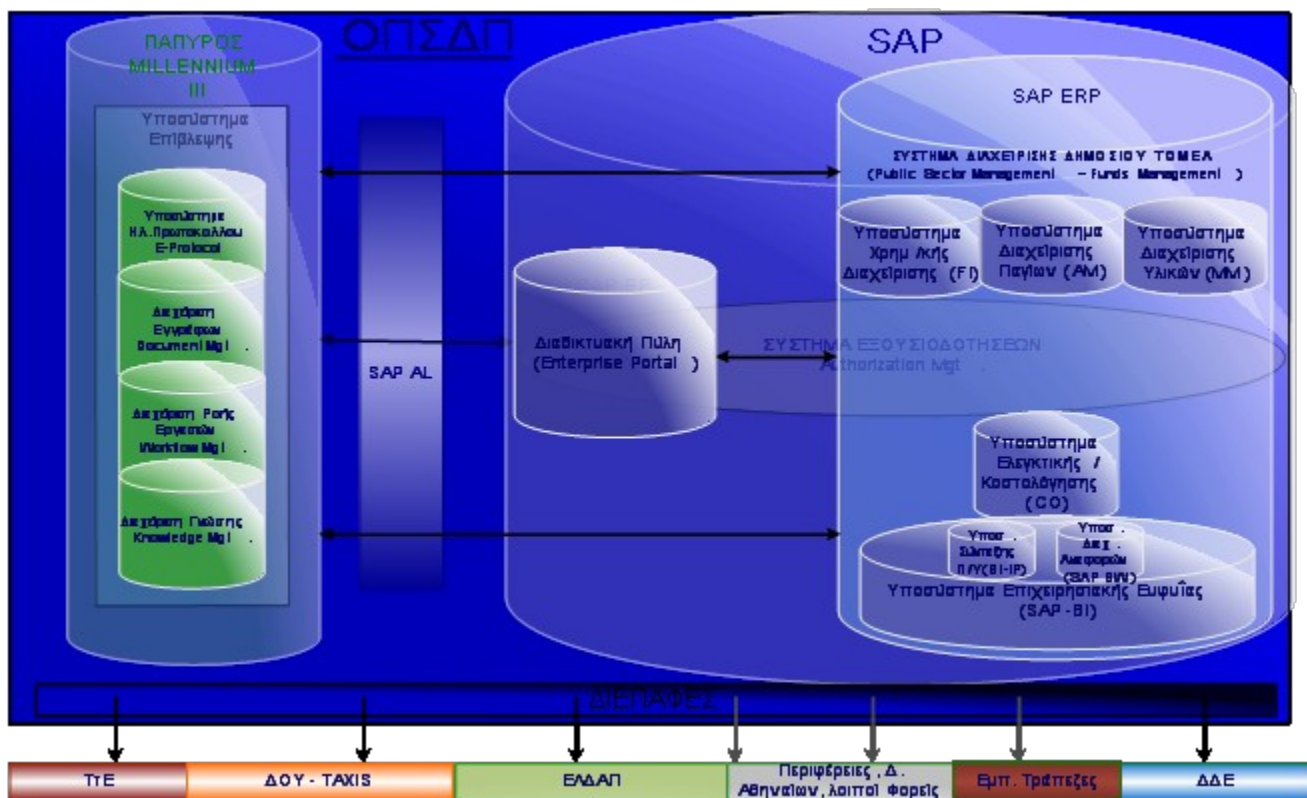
ΟΠΣΔΠ

ΠΑΠΥΡΟΣ MILLENNIUM III

Υποσύστημα Επίβλεψης

Υποσύστημα Ηλ.Πρωτοκόλλου E-Protocol

Διαχείριση Εγγράφων Document Mgt.

Διαχείριση Ροής Εργασιών Workflow Mgt.

Διαχείριση Γνώσης Knowledge Mgt.

SAP AL

SAP

SAP ERP

ΣΥΣΤΗΜΑ ΔΙΑΧΕΙΡΙΣΗΣ ΔΗΜΟΣΙΟΥ ΤΟΜΕΑ (Public Sector Management – Funds Management)

Υποσύστημα Χρημ/κής Διαχείρισης (FI)

Υποσύστημα Διαχείρισης Παγίων (AM)

Υποσύστημα Διαχείρισης Υλικών (MM)

Διαδικτυακή Πύλη (Enterprise Portal)

ΣΥΣΤΗΜΑ ΕΞΟΥΣΙΟΔΟΤΗΣΕΩΝ Authorization Mgt.

Υποσύστημα Ελεγκτικής / Κοστολόγησης (CO)

Υποσ. Σύνταξης Π/Υ(BI-IP)

Υποσ. Διαχ. Αναφορών (SAP BW)

Υποσύστημα Επιχειρησιακής Ευφυΐας (SAP-BI)

ΔΙΕΠΑΦΕΣ

ΤτΕ

ΔΟΥ - TAXIS

ΕΛΔΑΠ

Περιφέρειες, Δ. Αθηναίων, λοιποί Φορείς

Εμπ. Τράπεζες

ΔΔΕ